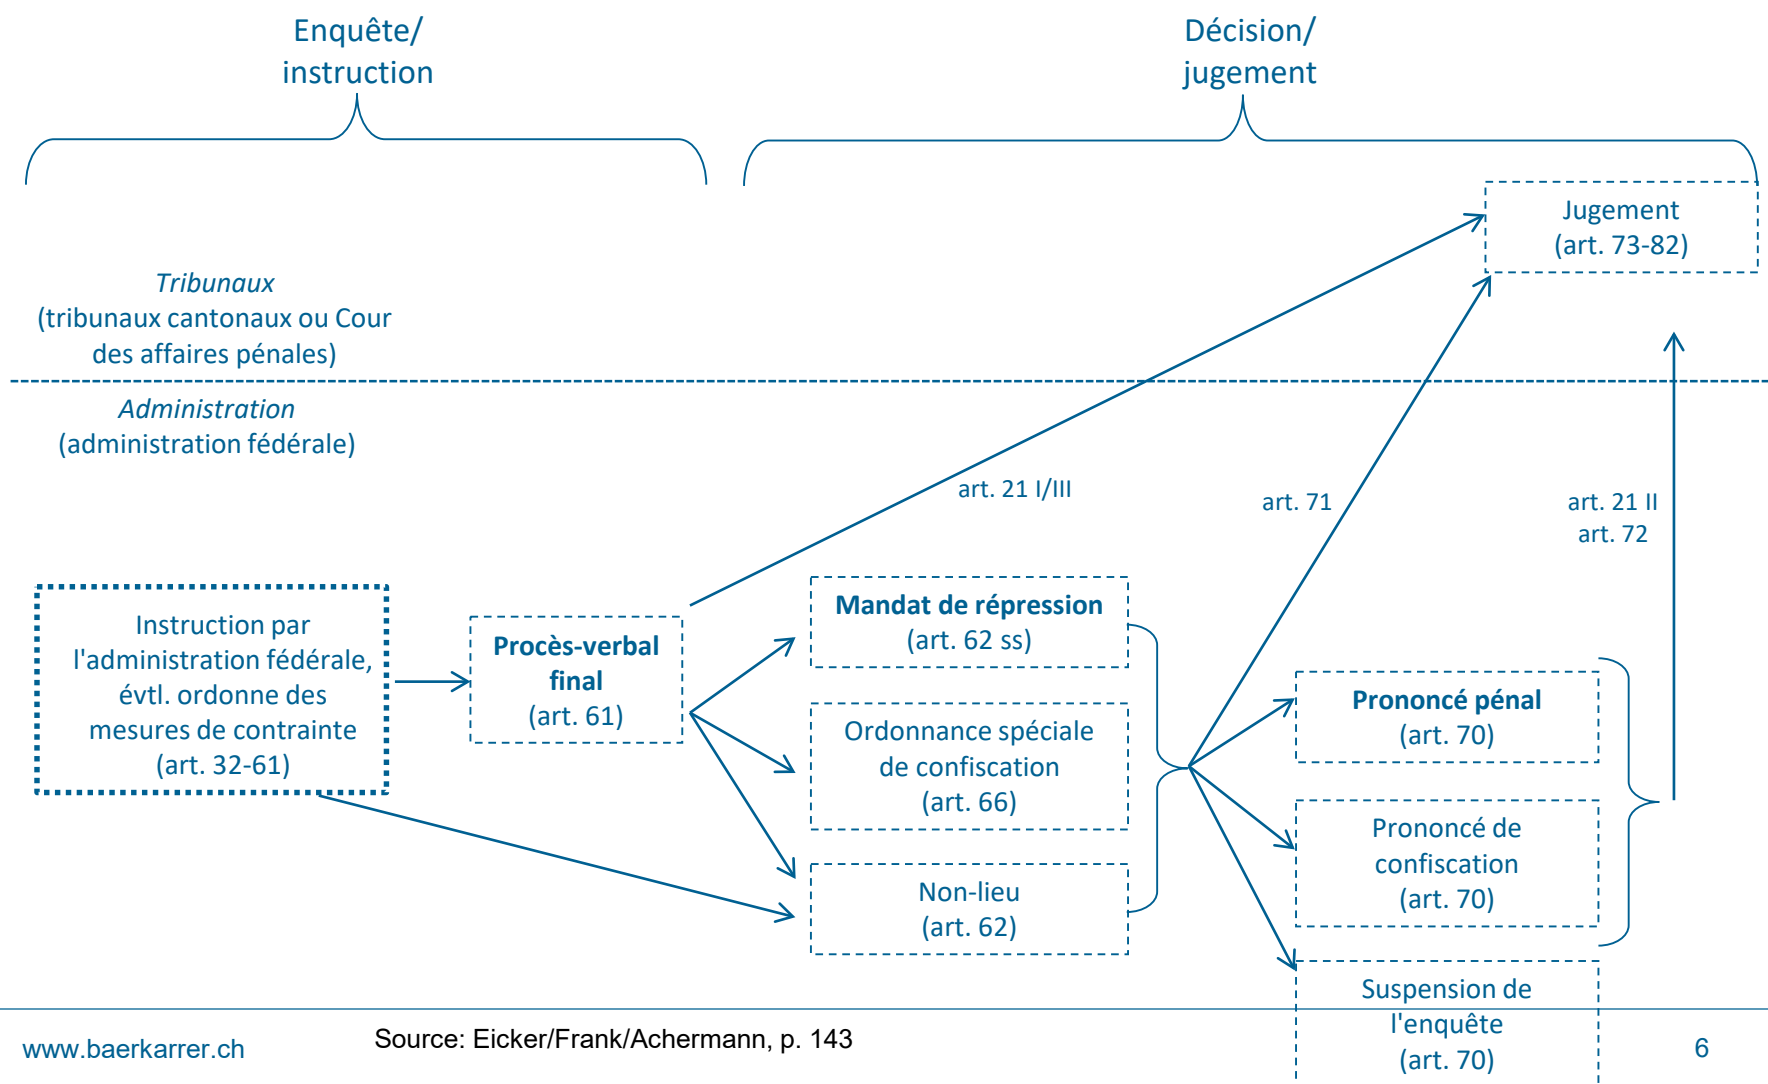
Enquête/
instruction

Décision/
jugement

Jugement
(art. 73-82)

*Tribunaux*
(tribunaux cantonaux ou Cour des affaires pénales)

*Administration*
(administration fédérale)

art. 21 I/III

art. 71

art. 21 II
art. 72

Instruction par l'administration fédérale, évtl. ordonne des mesures de contrainte (art. 32-61)

**Procès-verbal final**
(art. 61)

**Mandat de répression**
(art. 62 ss)

Ordonnance spéciale de confiscation
(art. 66)

Non-lieu
(art. 62)

**Prononcé pénal**
(art. 70)

Prononcé de confiscation
(art. 70)

Suspension de l'enquête
(art. 70)

www.baerkarrer.ch

Source: Eicker/Frank/Achermann, p. 143

6